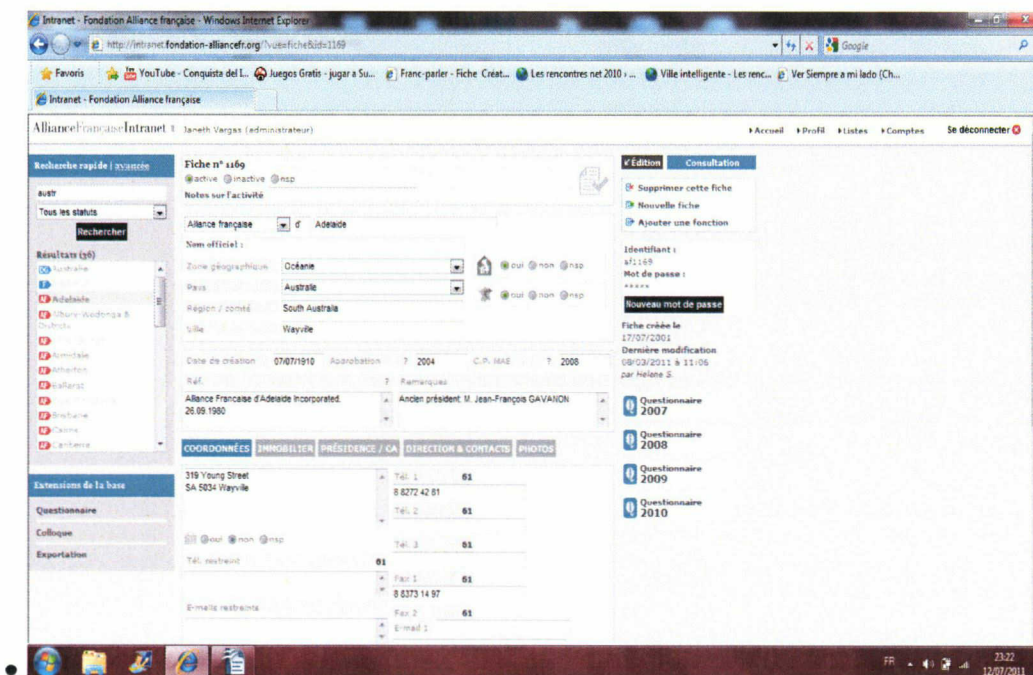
Intranet - Fondation Alliance française - Windows Internet Explorer

http://intranet.fondation-alliancefr.org/?vue=fiche&id=1169

Google

Favoris | YouTube - Conquista del I... | Juegos Gratis - jugar a Su... | Franc-parler - Fiche Créat... | Les rencontres net 2010 ... | Ville intelligente - Les renc... | Ver Siempre a mi lado (Ch...

Intranet - Fondation Alliance française

AllianceFrançaiseIntranet | Janeth Vargas (administrateur)

Accueil | Profil | Listes | Comptes | Se déconnecter

Recherche rapide | avancée

austr

Tous les statuts

Rechercher

Résultats (56)

Australie

Adelaide

Albury-Wodonga & Districts

Armidale

Atherton

Ballarat

Brisbane

Cairns

Canberra

Extensions de la base

Questionnaire

Colloque

Exportation

Fiche n° 1169

active inactive nsp

Notes sur l'activité

Alliance française | d' | Adelaide

Nom officiel :

Zone géographique | Océanie

Pays | Australie

Région / comté | South Australia

Ville | Wayville

oui non nsp

oui non nsp

Date de création | 07/07/1910 | Approbation | ? 2004 | C.P. MAE | ? 2008

Réf. | ? Remarques

Alliance Française d'Adelaide Incorporated. 26.09.1980

Ancien président: M. Jean-François GAVANON

COORDONNÉES | IMMOBILIER | PRÉSIDENCE / CA | DIRECTION & CONTACTS | PHOTOS

319 Young Street
SA 5034 Wayville

Tél. 1 | 61
8 8272 42 81
Tél. 2 | 61

oui non nsp

Tél. 3 | 61

Tél. restreint | 61

Fax 1 | 61
8 8373 14 97

E-mails restreints

Fax 2 | 61

E-mail 1

Édition | Consultation

Supprimer cette fiche

Nouvelle fiche

Ajouter une fonction

Identifiant :
af1169

Mot de passe :
*****

Nouveau mot de passe

Fiche créée le
17/07/2001

Dernière modification
08/03/2011 à 11:06
par Helene S.

Questionnaire 2007

Questionnaire 2008

Questionnaire 2009

Questionnaire 2010

FR 23:22 12/07/2011